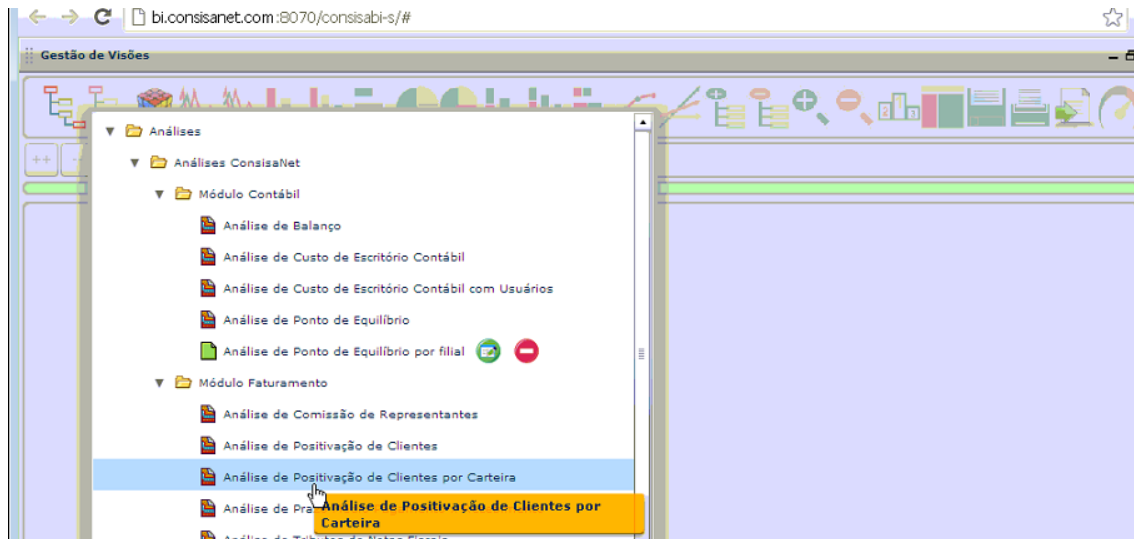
bi.consisanet.com:8070/consisabi-s/#

Gestão de Visões

++

Análises

Análises ConsisaNet

Módulo Contábil

Análise de Balanço

Análise de Custo de Escritório Contábil

Análise de Custo de Escritório Contábil com Usuários

Análise de Ponto de Equilíbrio

Análise de Ponto de Equilíbrio por filial

Módulo Faturamento

Análise de Comissão de Representantes

Análise de Positivação de Clientes

Análise de Positivação de Clientes por Carteira

Análise de Pra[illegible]

Análise de Positivação de Clientes por Carteira